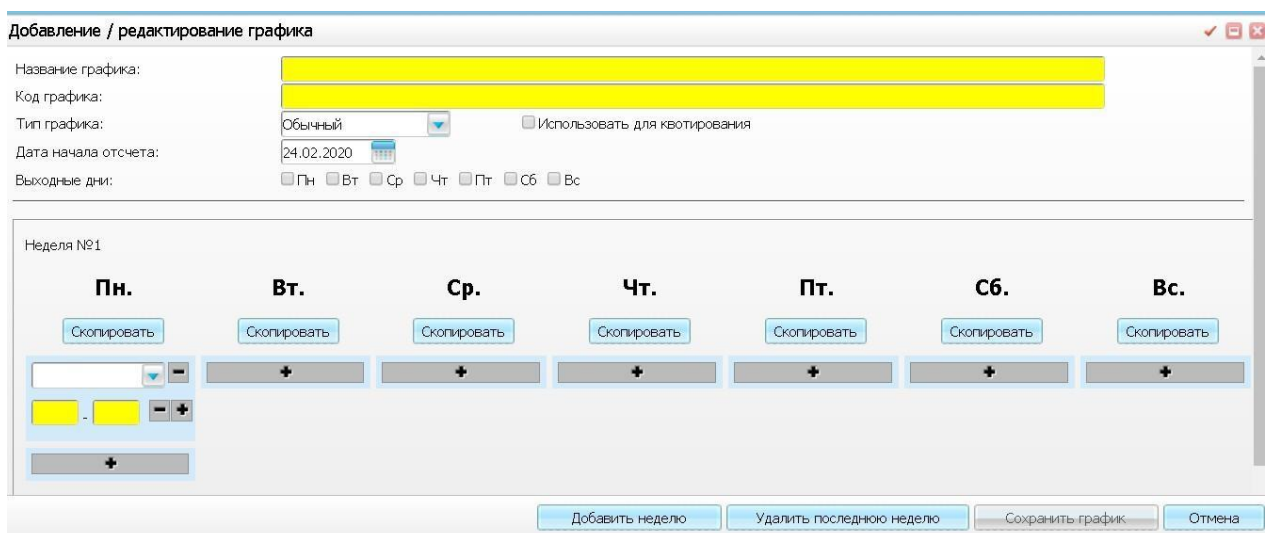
Добавление / редактирование графика

Название графика:

Код графика:

Тип графика: Обычный

Использовать для квотирования

Дата начала отсчета: 24.02.2020

Выходные дни: Пн Вт Ср Чт Пт Сб Вс

Неделя №1

Пн. Вт. Ср. Чт. Пт. Сб. Вс.

Скопировать Скопировать Скопировать Скопировать Скопировать Скопировать Скопировать

Добавить неделю Удалить последнюю неделю Сохранить график Отмена